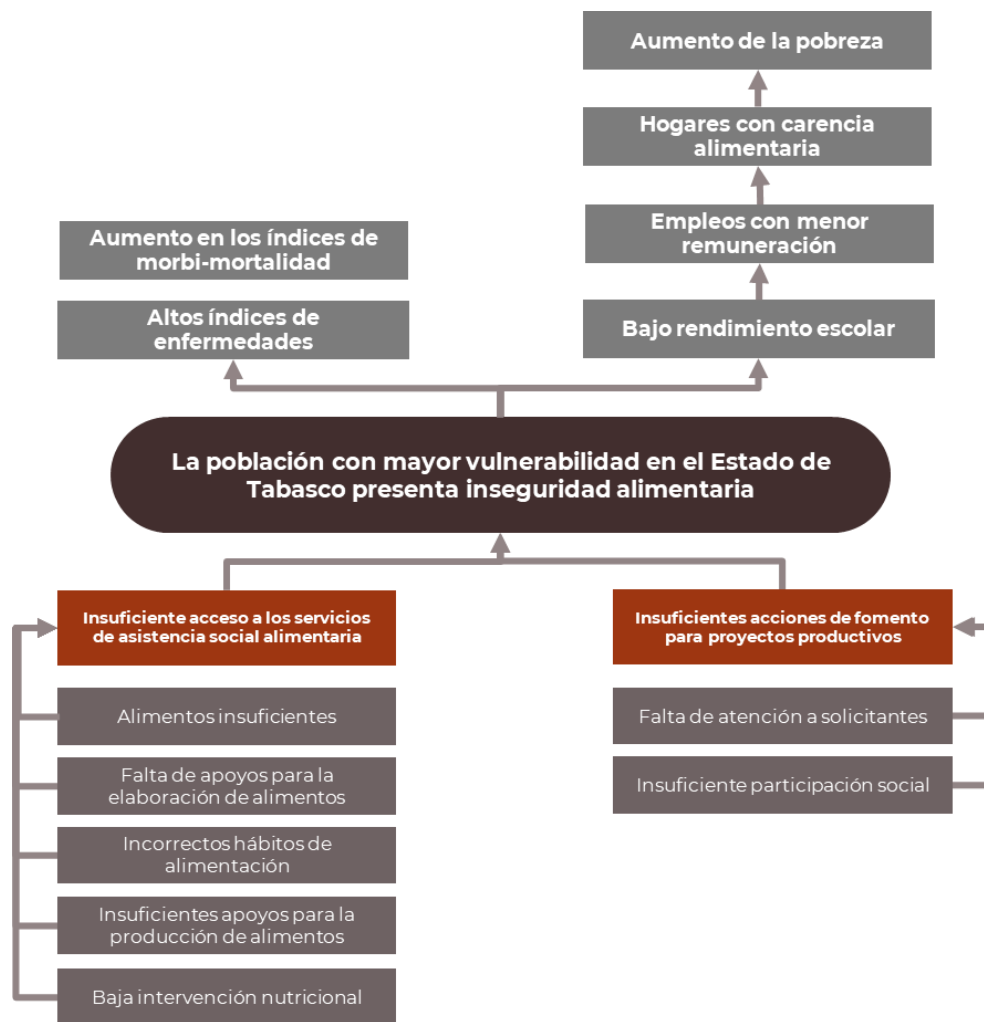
Aumento de la pobreza

Hogares con carencia alimentaria

Empleos con menor remuneración

Bajo rendimiento escolar

Aumento en los índices de morbi-mortalidad

Altos índices de enfermedades

La población con mayor vulnerabilidad en el Estado de Tabasco presenta inseguridad alimentaria

Insuficiente acceso a los servicios de asistencia social alimentaria

Alimentos insuficientes

Falta de apoyos para la elaboración de alimentos

Incorrectos hábitos de alimentación

Insuficientes apoyos para la producción de alimentos

Baja intervención nutricional

Insuficientes acciones de fomento para proyectos productivos

Falta de atención a solicitantes

Insuficiente participación social